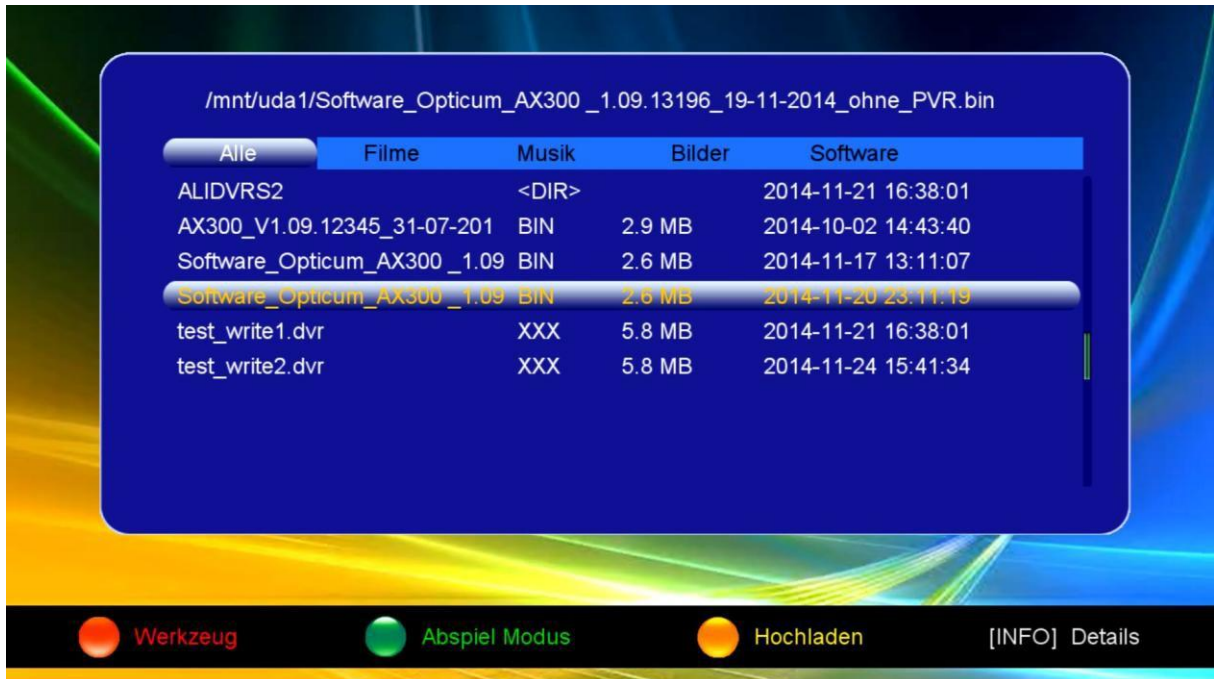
/mnt/uda1/Software_Opticum_AX300 _1.09.13196_19-11-2014_ohne_PVR.bin

Alle Filme Musik Bilder Software

| | | | |
|---|---|---|---|
| ALIDVRS2 | <DIR> | | 2014-11-21 16:38:01 |
| AX300_V1.09.12345_31-07-201 | BIN | 2.9 MB | 2014-10-02 14:43:40 |
| Software_Opticum_AX300 _1.09 | BIN | 2.6 MB | 2014-11-17 13:11:07 |
| Software_Opticum_AX300 _1.09 | BIN | 2.6 MB | 2014-11-20 23:11:19 |
| test_write1.dvr | XXX | 5.8 MB | 2014-11-21 16:38:01 |
| test_write2.dvr | XXX | 5.8 MB | 2014-11-24 15:41:34 |

Werkzeug Abspiel Modus Hochladen [INFO] Details